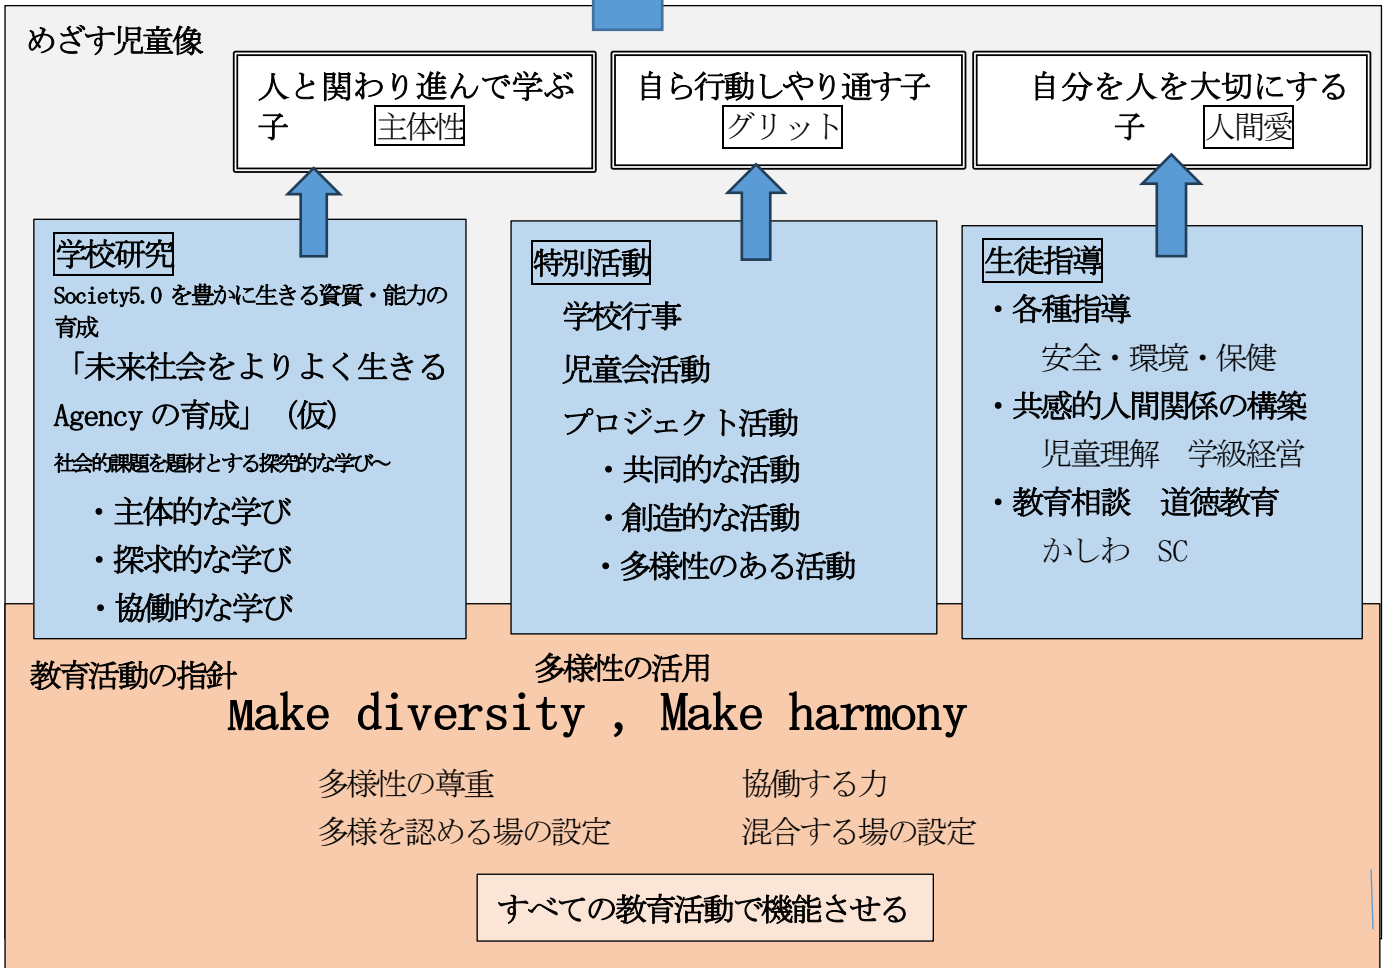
めざす児童像

人と関わり進んで学ぶ子 主体性

自ら行動しやり通す子 グリット

自分を人を大切にする子 人間愛

学校研究
Society5.0 を豊かに生きる資質・能力の育成
「未来社会をよりよく生きる Agency の育成」（仮）
社会的課題を題材とする探究的な学び～
・主体的な学び
・探求的な学び
・協働的な学び

特別活動
学校行事
児童会活動
プロジェクト活動
・共同的な活動
・創造的な活動
・多様性のある活動

生徒指導
・各種指導
安全・環境・保健
・共感的人間関係の構築
児童理解 学級経営
・教育相談 道徳教育
かしわ SC

教育活動の指針
多様性の活用
Make diversity , Make harmony
多様性の尊重
多様を認める場の設定
協働する力
混合する場の設定

すべての教育活動で機能させる